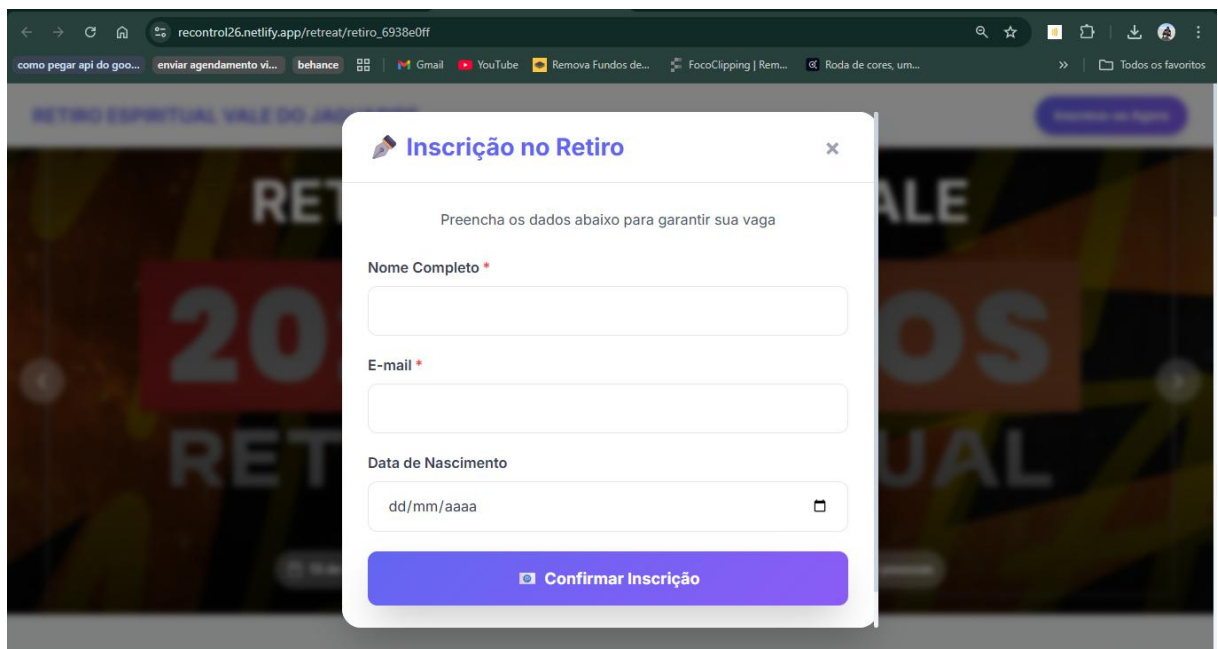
recontrol26.netlify.app/retreat/retiro_6938e0ff

como pegar api do goo... enviar agendamento vi... behance Gmail YouTube Remova Fundos de... FocoClipping | Rem... Roda de cores, um... » Todos os favoritos

RETIRO ESPIRITUAL VALE DO JA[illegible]

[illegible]

RET ALE

20 OS

RET UAL

Inscrição no Retiro

×

Preencha os dados abaixo para garantir sua vaga

Nome Completo *

E-mail *

Data de Nascimento

dd/mm/aaaa

Confirmar Inscrição